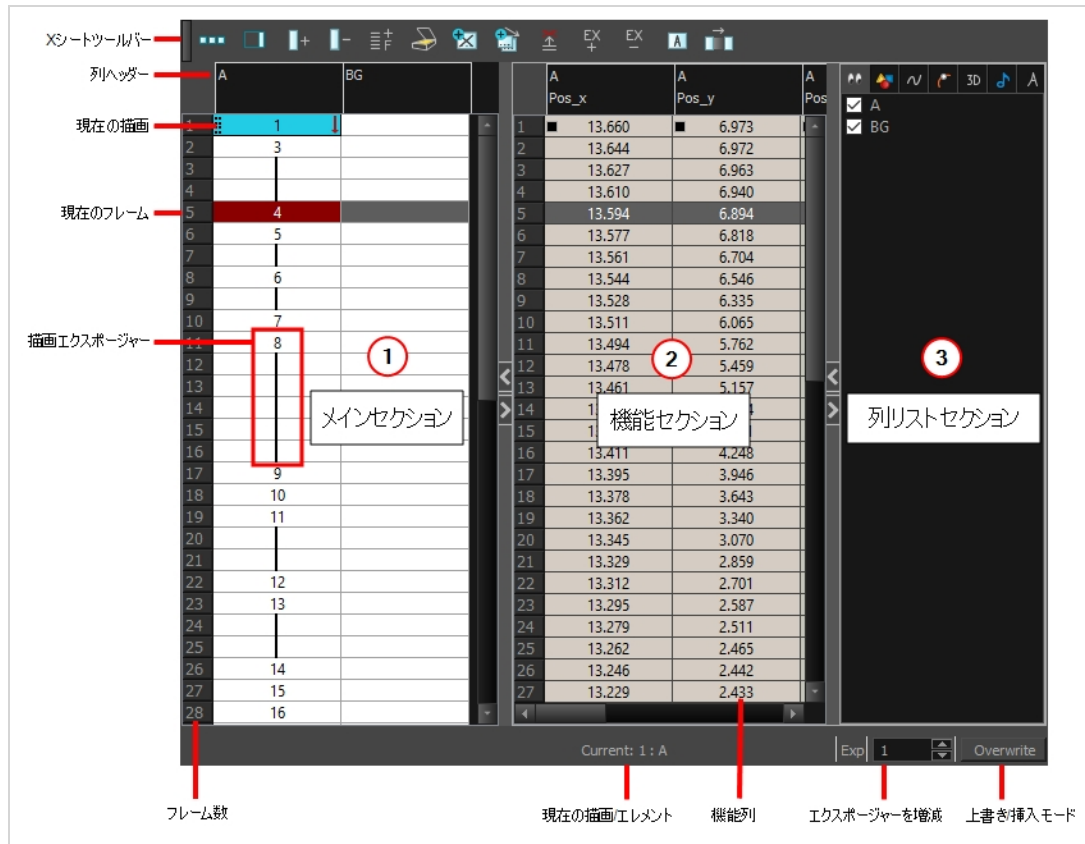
Xシートツールバー
列ヘッダー
現在の描画
現在のフレーム
描画エクスポージャー

EX + EX −

| | A | BG |
|---|---|---|
| 1 | 1 | |
| 2 | 3 | |
| 3 | | |
| 4 | | |
| 5 | 4 | |
| 6 | 5 | |
| 7 | | |
| 8 | 6 | |
| 9 | | |
| 10 | 7 | |
| 11 | 8 | |
| 12 | | |
| 13 | | |
| 14 | | |
| 15 | | |
| 16 | | |
| 17 | 9 | |
| 18 | 10 | |
| 19 | 11 | |
| 20 | | |
| 21 | | |
| 22 | 12 | |
| 23 | 13 | |
| 24 | | |
| 25 | | |
| 26 | 14 | |
| 27 | 15 | |
| 28 | 16 | |

1 メインセクション

| | A Pos_x | A Pos_y | A Pos |
|---|---|---|---|
| 1 | 13.660 | 6.973 | |
| 2 | 13.644 | 6.972 | |
| 3 | 13.627 | 6.963 | |
| 4 | 13.610 | 6.940 | |
| 5 | 13.594 | 6.894 | |
| 6 | 13.577 | 6.818 | |
| 7 | 13.561 | 6.704 | |
| 8 | 13.544 | 6.546 | |
| 9 | 13.528 | 6.335 | |
| 10 | 13.511 | 6.065 | |
| 11 | 13.494 | 5.762 | |
| 12 | 13.478 | 5.459 | |
| 13 | 13.461 | 5.157 | |
| 14 | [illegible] | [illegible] | |
| 15 | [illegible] | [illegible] | |
| 16 | 13.411 | 4.248 | |
| 17 | 13.395 | 3.946 | |
| 18 | 13.378 | 3.643 | |
| 19 | 13.362 | 3.340 | |
| 20 | 13.345 | 3.070 | |
| 21 | 13.329 | 2.859 | |
| 22 | 13.312 | 2.701 | |
| 23 | 13.295 | 2.587 | |
| 24 | 13.279 | 2.511 | |
| 25 | 13.262 | 2.465 | |
| 26 | 13.246 | 2.442 | |
| 27 | 13.229 | 2.433 | |

2 機能セクション

3D
A
BG
3 列リストセクション

Current: 1 : A
Exp 1 Overwrite

フレーム数
現在の描画/エレメント
機能列
エクスポージャーを増減
上書き/挿入モード